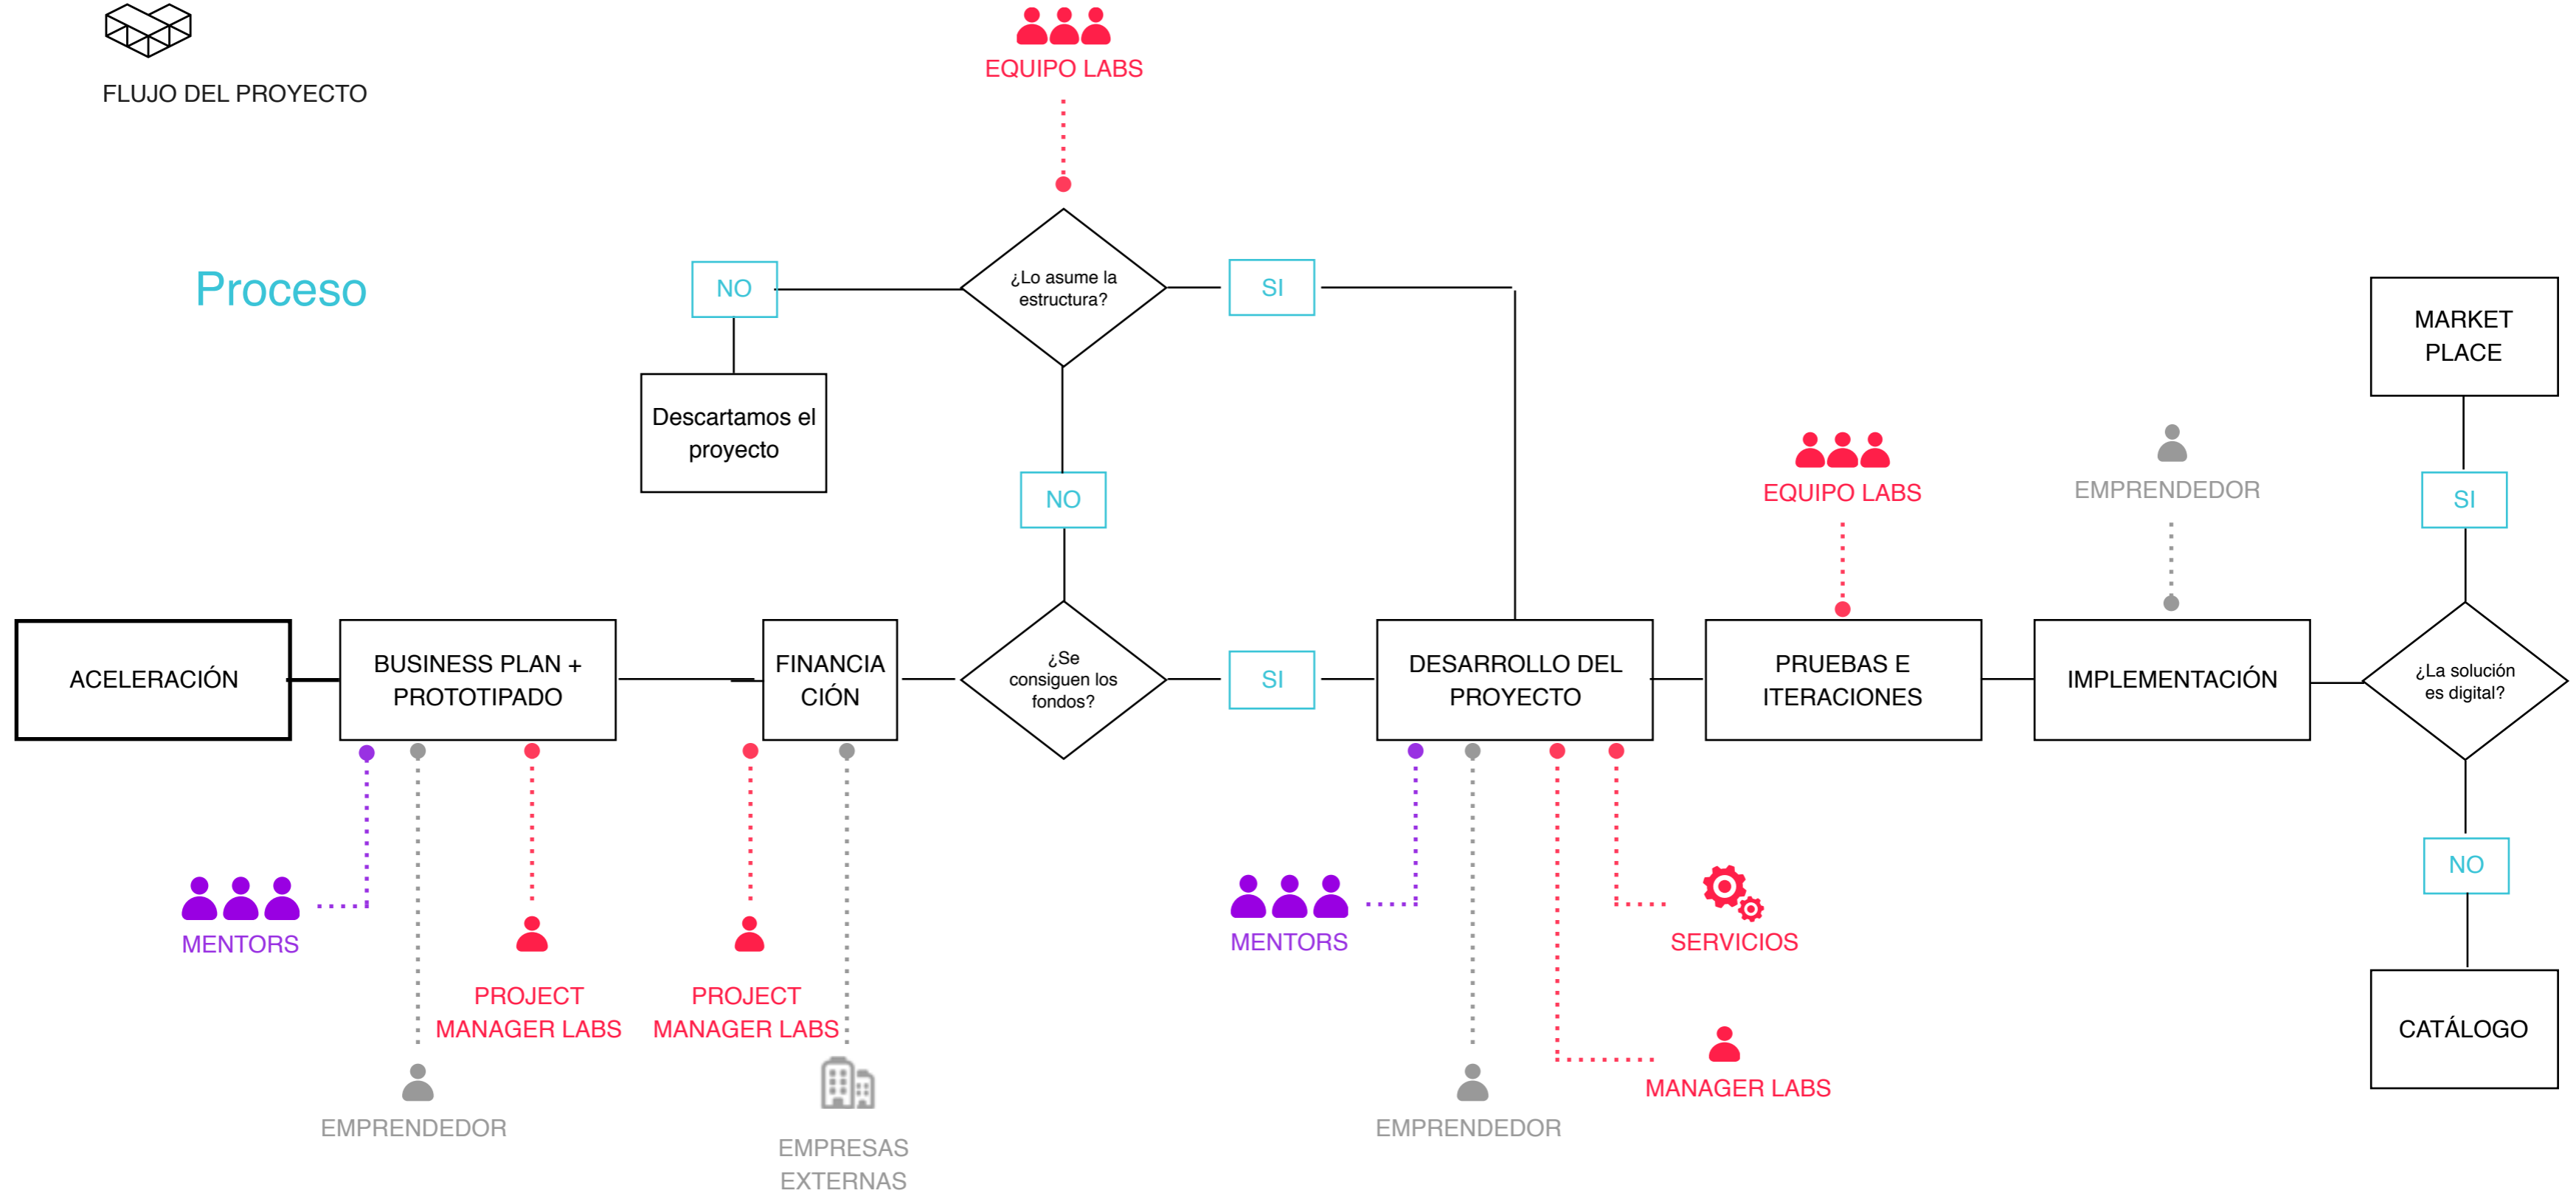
FLUJO DEL PROYECTO

EQUIPO LABS

Proceso

NO

¿Lo asume la estructura?

SI

Descartamos el proyecto

NO

MARKET PLACE

EQUIPO LABS

EMPRENDEDOR

SI

ACELERACIÓN

BUSINESS PLAN + PROTOTIPADO

FINANCIA CIÓN

¿Se consiguen los fondos?

SI

DESARROLLO DEL PROYECTO

PRUEBAS E ITERACIONES

IMPLEMENTACIÓN

¿La solución es digital?

NO

MENTORS

PROJECT MANAGER LABS

PROJECT MANAGER LABS

MENTORS

SERVICIOS

CATÁLOGO

MANAGER LABS

EMPRENDEDOR

EMPRESAS EXTERNAS

EMPRENDEDOR